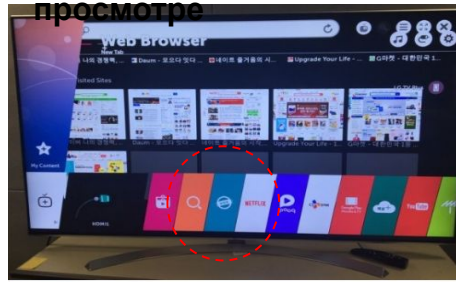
просмотре

Web Browser

New Tab

Daum - 모으다 다음 Daum - 모으다 다음 네이트 즐거움의 시... Upgrade Your Life - ... Upgrade Your Life - ... G마켓 - 대한민국 1...

Visited Sites

My Content

HDMI1

NETFLIX

YouTube